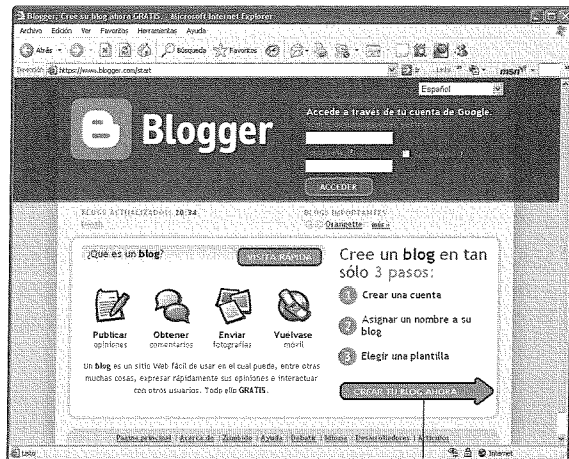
Blogger: Cree su blog ahora GRATIS - Microsoft Internet Explorer

Archivo Edición Ver Favoritos Herramientas Ayuda

Atrás Búsqueda Favoritos

Dirección https://www.blogger.com/start

msn

Español

Blogger

Accede a través de tu cuenta de Google.

ACCEDER

BLOGS ACTUALIZADOS: 20:34

BLOGS IMPORTANTES

Orangette más

¿Qué es un blog?

VISITA RÁPIDA

Publicar opiniones

Obtener comentarios

Enviar fotografías

Vuélvase móvil

Un blog es un sitio Web fácil de usar en el cual puede, entre otras muchas cosas, expresar rápidamente sus opiniones e interactuar con otros usuarios. Todo ello GRATIS.

Cree un blog en tan sólo 3 pasos:

1 Crear una cuenta

2 Asignar un nombre a su blog

3 Elegir una plantilla

CREAR TU BLOG AHORA

Página principal | Acerca de | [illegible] | Ayuda | Debate | Idioma | Desarrolladores | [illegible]

Listo

Internet